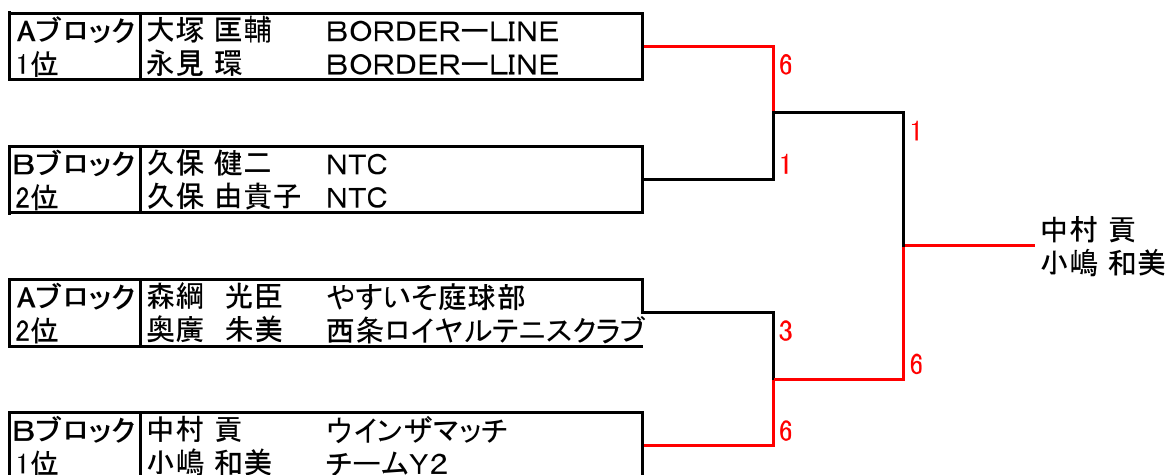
| Aブロック | 大塚 匡輔 | BORDER－LINE |
|---|---|---|
| 1位 | 永見 環 | BORDER－LINE |

| Bブロック | 久保 健二 | NTC |
|---|---|---|
| 2位 | 久保 由貴子 | NTC |

| Aブロック | 森綱 光臣 | やすいそ庭球部 |
|---|---|---|
| 2位 | 奥廣 朱美 | 西条ロイヤルテニスクラブ |

| Bブロック | 中村 貢 | ウインザマッチ |
|---|---|---|
| 1位 | 小嶋 和美 | チームY2 |

6
1
1
3
6
6

中村 貢
小嶋 和美